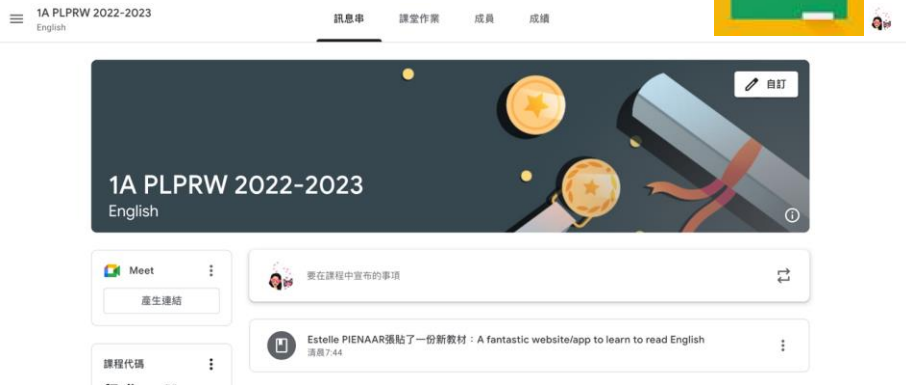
1A PLPRW 2022-2023
English

訊息串 課堂作業 成員 成績

自訂

1A PLPRW 2022-2023
English

Meet
產生連結

課程代碼

要在課程中宣布的事項

Estelle PIENAAR張貼了一份新教材：A fantastic website/app to learn to read English
清晨7:44